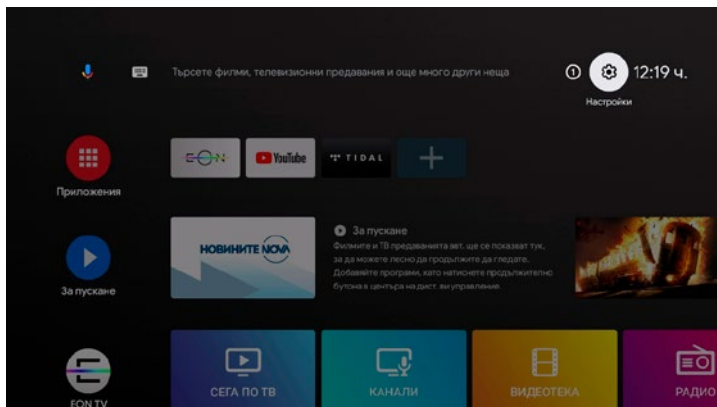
Търсете филми, телевизионни предавания и още много други неща

12:19 ч.

Настройки

Приложения

EON

YouTube

TIDAL

За пускане

НОВИНИТЕ NOVA

За пускане

Филмите и ТВ предаванията авт. ще се показват тук, за да можете лесно да продължите да гледате. Добавяйте програми, като натиснете продължително бутона в центъра на дист. ви управление.

EON TV

СЕГА ПО ТВ

КАНАЛИ

ВИДЕОТЕКА

РАДИО